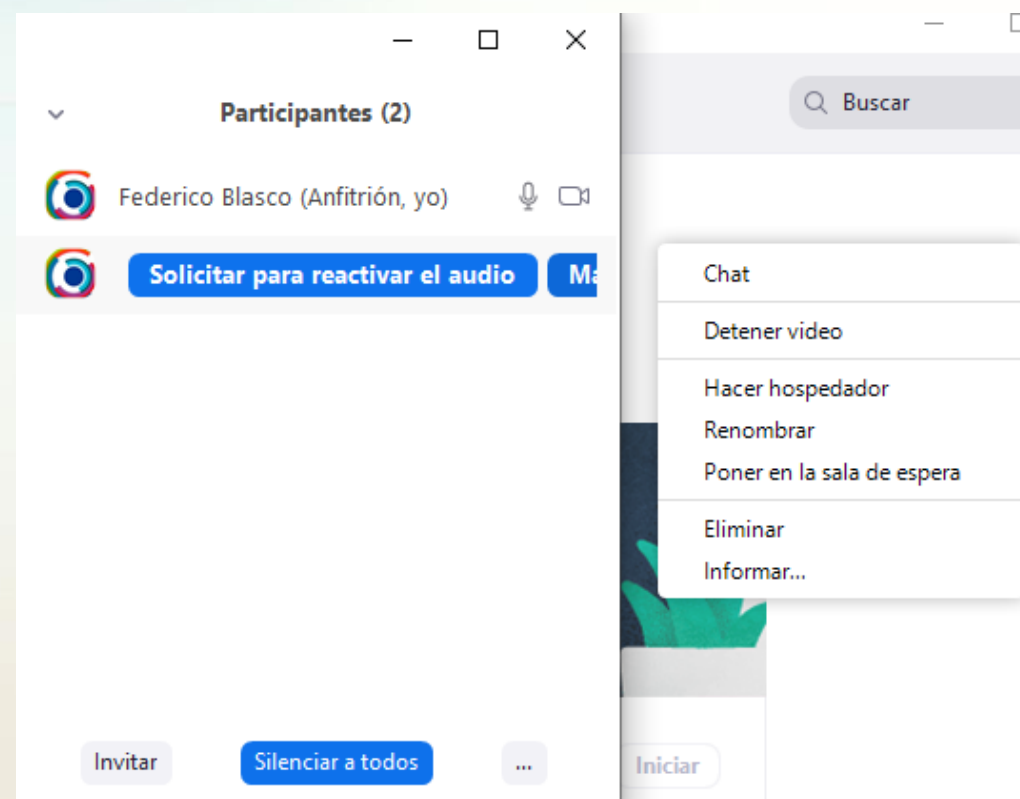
Participantes (2)

Federico Blasco (Anfitrión, yo)

Solicitar para reactivar el audio

Ma

Buscar

Chat

Detener video

Hacer hospedador

Renombrar

Poner en la sala de espera

Eliminar

Informar...

Iniciar

Invitar

Silenciar a todos

...